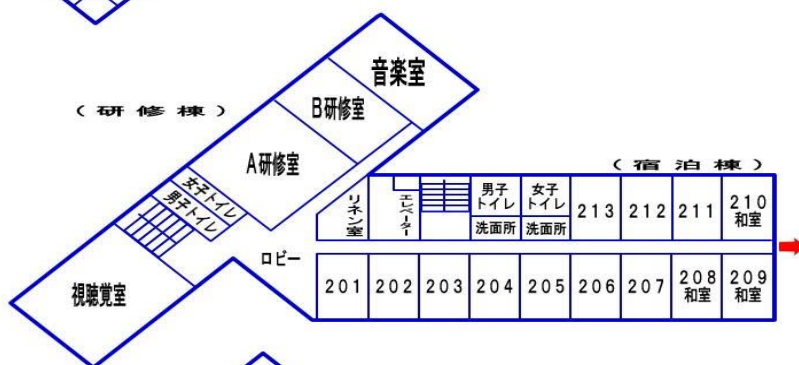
音楽室

（研修棟）

B研修室

A研修室

女子トイレ

男子トイレ

リネン室

エレベーター

男子トイレ

女子トイレ

洗面所

洗面所

（宿泊棟）

213 212 211

210 和室

ロビー

視聴覚室

201 202 203 204 205 206 207

208 和室

209 和室